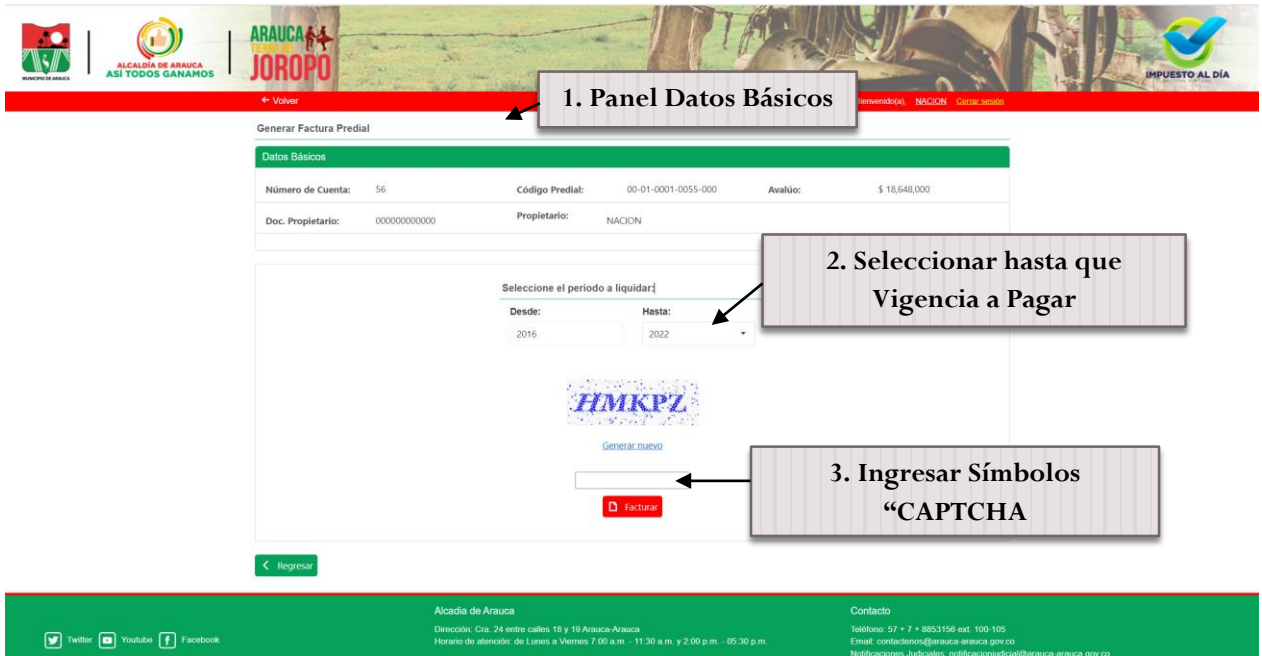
MUNICIPIO DE ARAUCA

ALCALDÍA DE ARAUCA
ASÍ TODOS GANAMOS

ARAUCA
TIERRA DEL
JOROPO

IMPUESTO AL DÍA

← Volver

1. Panel Datos Básicos

Bienvenido(a), NACION Cerrar sesión

Generar Factura Predial

Datos Básicos

| Número de Cuenta: | 56 | Código Predial: | 00-01-0001-0055-000 | Avalúo: | $ 18,648,000 |
|---|---|---|---|---|---|
| Doc. Propietario: | 000000000000 | Propietario: | NACION | | |

Seleccione el periodo a liquidar:

Desde: 2016

Hasta: 2022

2. Seleccionar hasta que Vigencia a Pagar

HMKPZ

Generar nuevo

3. Ingresar Símbolos “CAPTCHA

Facturar

Regresar

Twitter Youtube Facebook

Alcadia de Arauca
Dirección: Cra. 24 entre calles 18 y 19 Arauca-Arauca
Horario de atención: de Lunes a Viernes 7:00 a.m. - 11:30 a.m. y 2:00 p.m. - 05:30 p.m.

Contacto
Teléfono: 57 + 7 + 8853156 ext. 100-105
Email: contactenos@arauca-arauca.gov.co
Notificaciones Judiciales: notificacionjudicial@arauca-arauca.gov.co